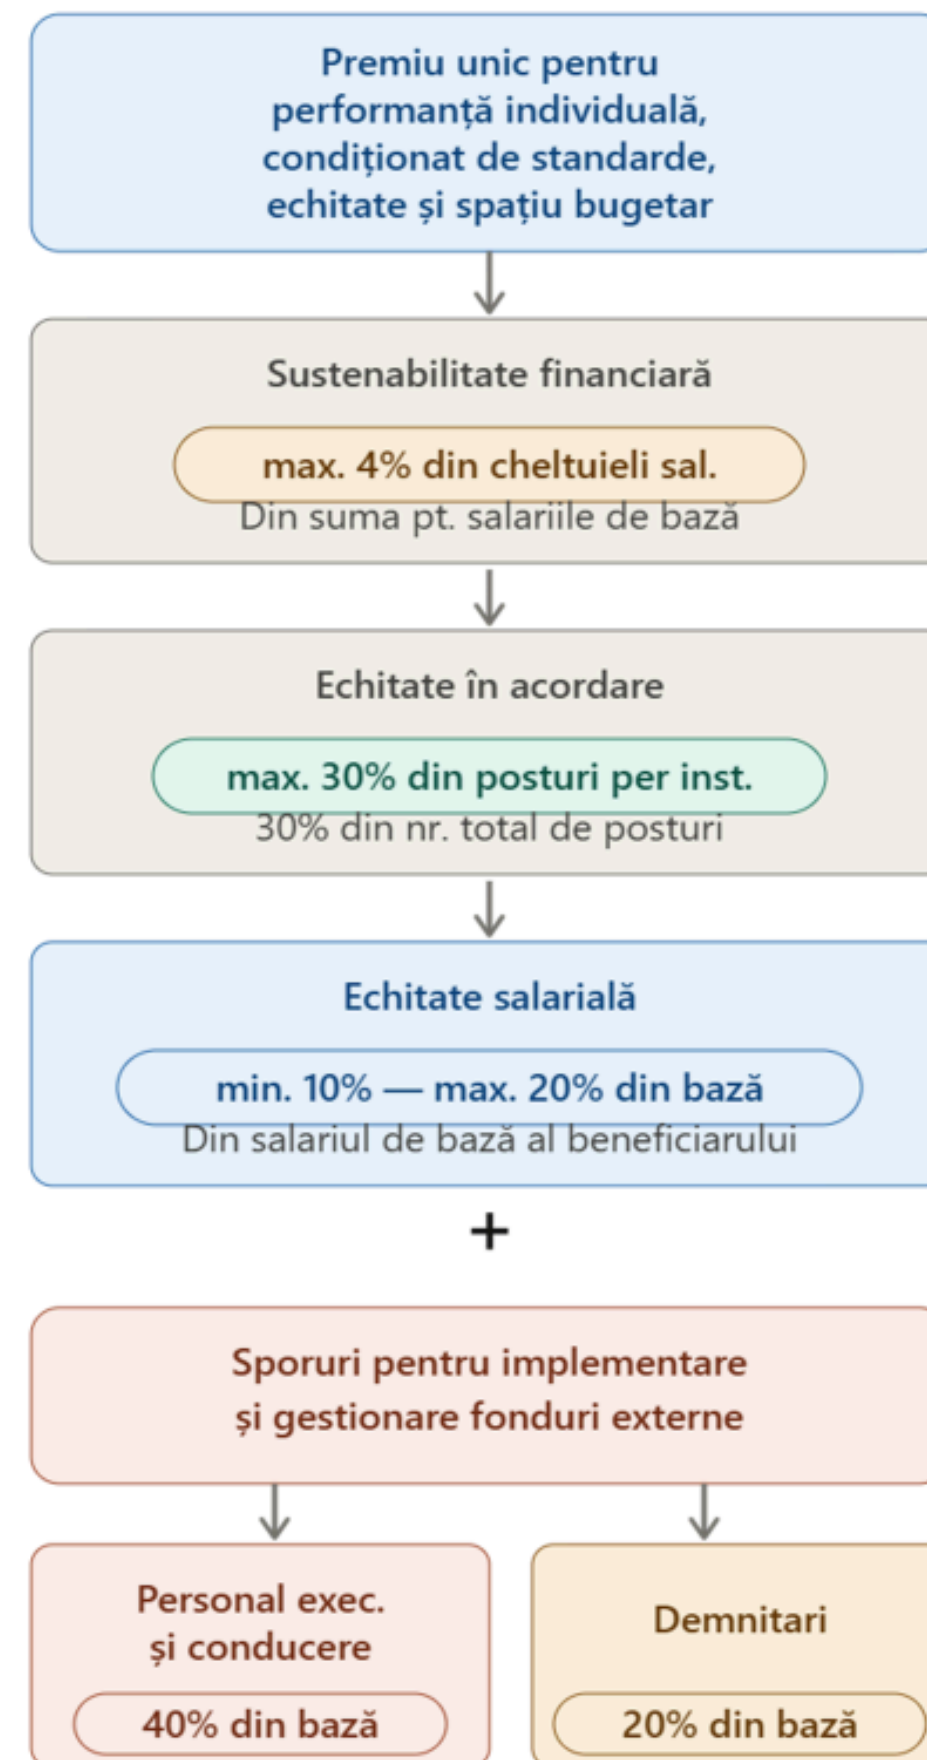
Premiu unic pentru performanță individuală, condiționat de standarde, echitate și spațiu bugetar

Sustenabilitate financiară

max. 4% din cheltuieli sal.

Din suma pt. salariile de bază

Echitate în acordare

max. 30% din posturi per inst.

30% din nr. total de posturi

Echitate salarială

min. 10% — max. 20% din bază

Din salariul de bază al beneficiarului

+

Sporuri pentru implementare și gestionare fonduri externe

Personal exec. și conducere

40% din bază

Demnitari

20% din bază